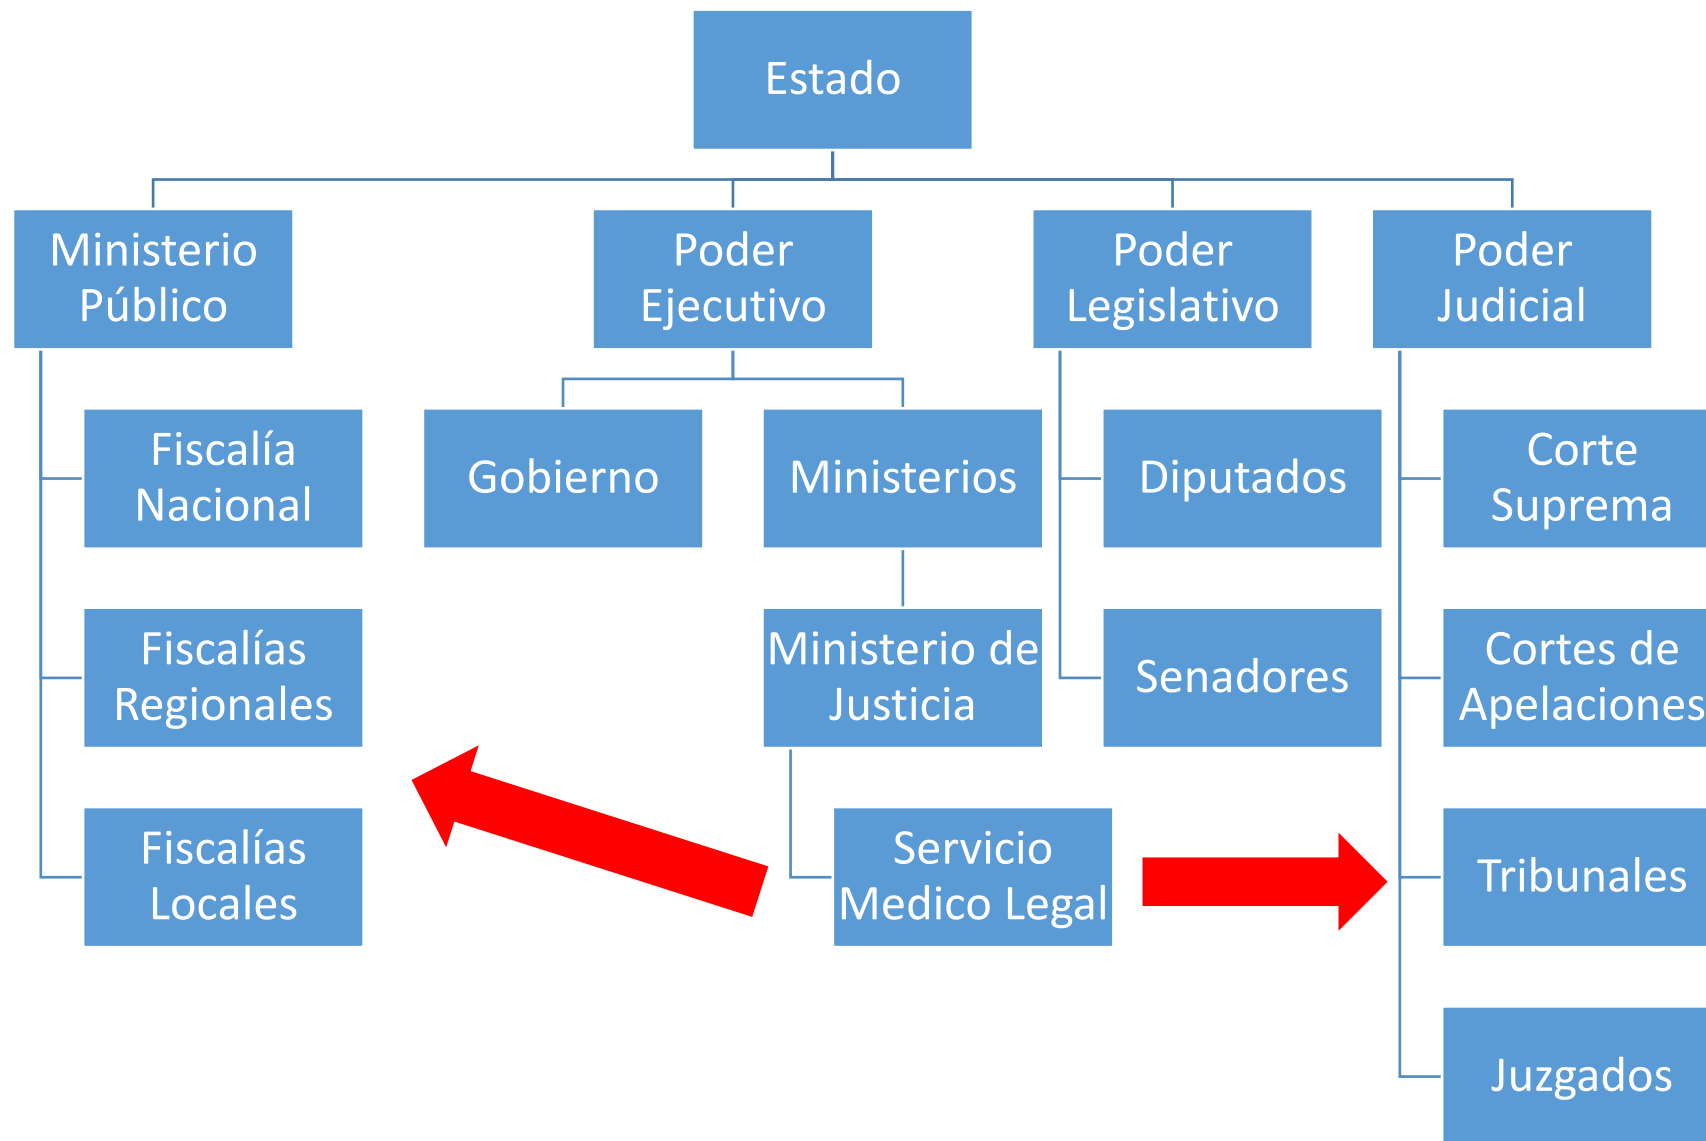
Estado

Ministerio Público

Poder Ejecutivo

Poder Legislativo

Poder Judicial

Fiscalía Nacional

Fiscalías Regionales

Fiscalías Locales

Gobierno

Ministerios

Ministerio de Justicia

Servicio Medico Legal

Diputados

Senadores

Corte Suprema

Cortes de Apelaciones

Tribunales

Juzgados